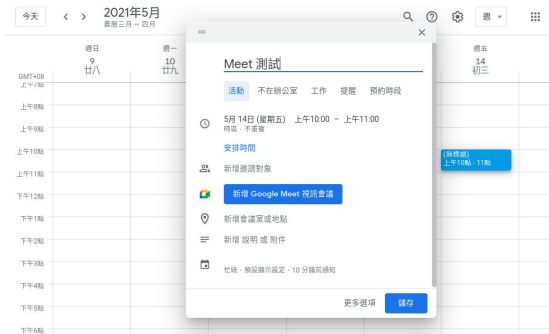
今天 < > 2021年5月
農曆三月 ～ 四月

週 ▾

GMT+08

週日
9
廿八

週一
10
廿九

週五
14
初三

上午7點
上午8點
上午9點
上午10點
上午11點
下午12點
下午1點
下午2點
下午3點
下午4點
下午5點
下午6點

(無標題)
上午10點 - 11點

Meet 測試

活動 不在辦公室 工作 提醒 預約時段

5月 14日 (星期五) 上午10:00 – 上午11:00
時區 · 不重複

安排時間

新增邀請對象

新增 Google Meet 視訊會議

新增會議室或地點

新增 說明 或 附件

忙碌 · 預設顯示設定 · 10 分鐘前通知

更多選項 儲存